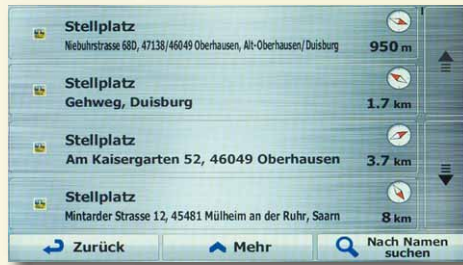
Stellplatz
Niebuhrstrasse 68D, 47138/46049 Oberhausen, Alt-Oberhausen/Duisburg
950 m

Stellplatz
Gehweg, Duisburg
1.7 km

Stellplatz
Am Kaisergarten 52, 46049 Oberhausen
3.7 km

Stellplatz
Mintarder Strasse 12, 45481 Mülheim an der Ruhr, Saarn
8 km

Zurück
Mehr
Nach Namen suchen